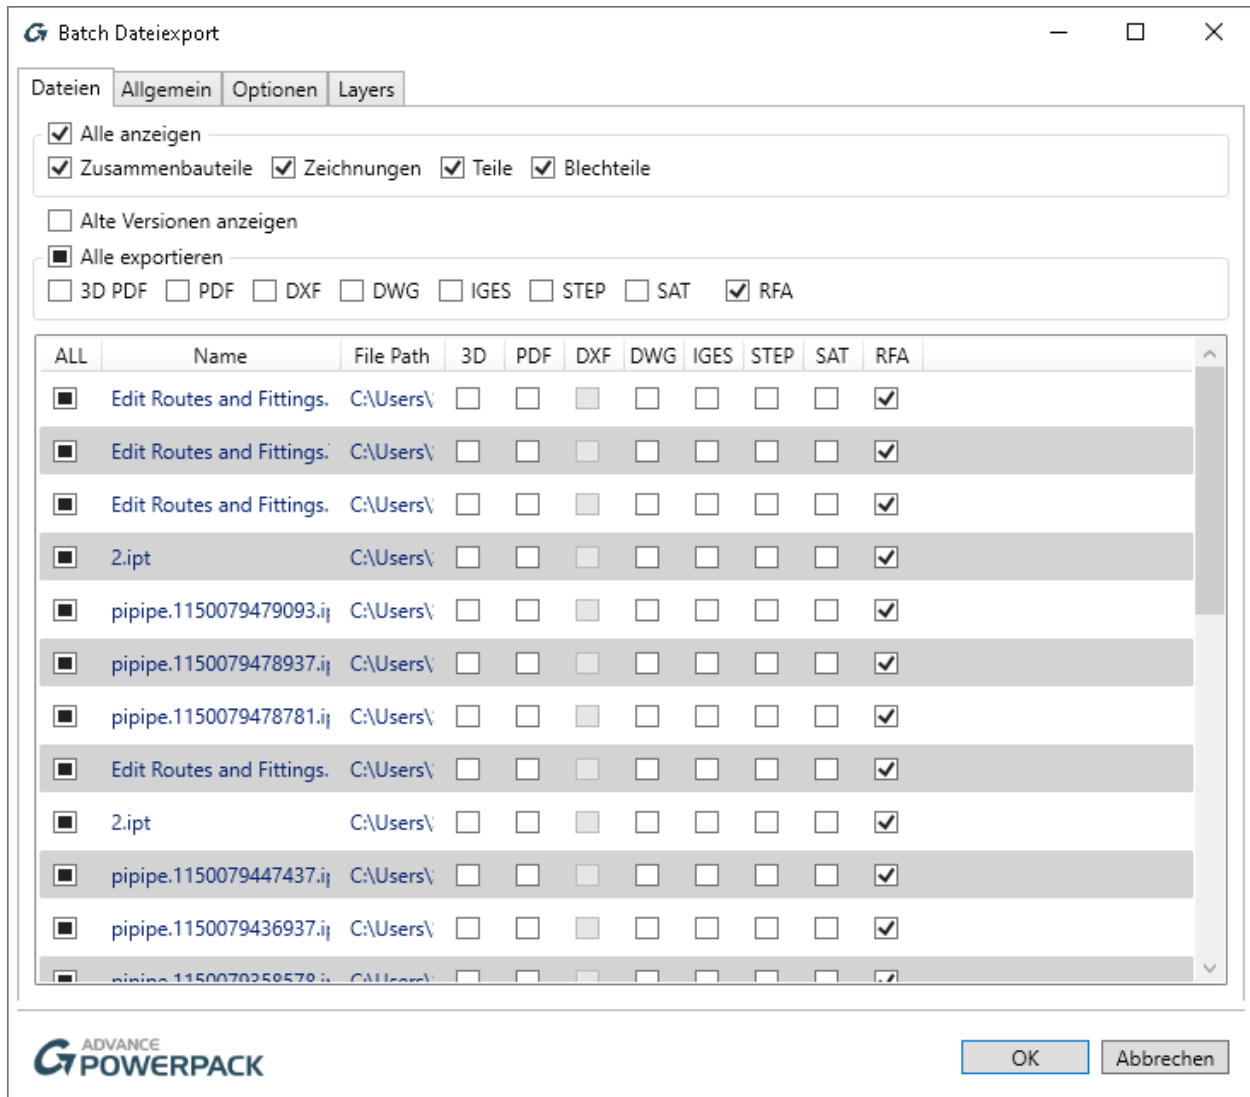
Batch Dateiexport

Dateien | Allgemein | Optionen | Layers

Alle anzeigen
Zusammenbauteile | Zeichnungen | Teile | Blechteile

Alte Versionen anzeigen

Alle exportieren
3D PDF | PDF | DXF | DWG | IGES | STEP | SAT | RFA

| ALL | Name | File Path | 3D | PDF | DXF | DWG | IGES | STEP | SAT | RFA |
|---|---|---|---|---|---|---|---|---|---|---|
| | Edit Routes and Fittings. | C:\Users\ | | | | | | | | |
| | Edit Routes and Fittings. | C:\Users\ | | | | | | | | |
| | Edit Routes and Fittings. | C:\Users\ | | | | | | | | |
| | 2.ipt | C:\Users\ | | | | | | | | |
| | pipipe.1150079479093.i | C:\Users\ | | | | | | | | |
| | pipipe.1150079478937.i | C:\Users\ | | | | | | | | |
| | pipipe.1150079478781.i | C:\Users\ | | | | | | | | |
| | Edit Routes and Fittings. | C:\Users\ | | | | | | | | |
| | 2.ipt | C:\Users\ | | | | | | | | |
| | pipipe.1150079447437.i | C:\Users\ | | | | | | | | |
| | pipipe.1150079436937.i | C:\Users\ | | | | | | | | |
| | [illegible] | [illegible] | | | | | | | | |

ADVANCE POWERPACK

OK | Abbrechen